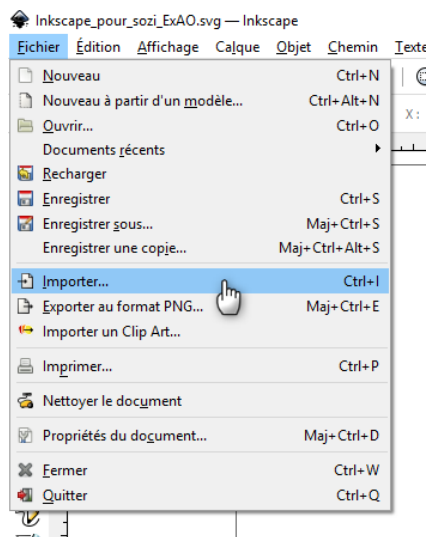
Inkscape_pour_sozi_ExAO.svg — Inkscape

Fichier Édition Affichage Calque Objet Chemin Texte

Nouveau Ctrl+N
Nouveau à partir d'un modèle... Ctrl+Alt+N
Ouvrir... Ctrl+O
Documents récents
Recharger
Enregistrer Ctrl+S
Enregistrer sous... Maj+Ctrl+S
Enregistrer une copie... Maj+Ctrl+Alt+S
Importer... Ctrl+I
Exporter au format PNG... Maj+Ctrl+E
Importer un Clip Art...
Imprimer... Ctrl+P
Nettoyer le document
Propriétés du document... Maj+Ctrl+D
Fermer Ctrl+W
Quitter Ctrl+Q

X: